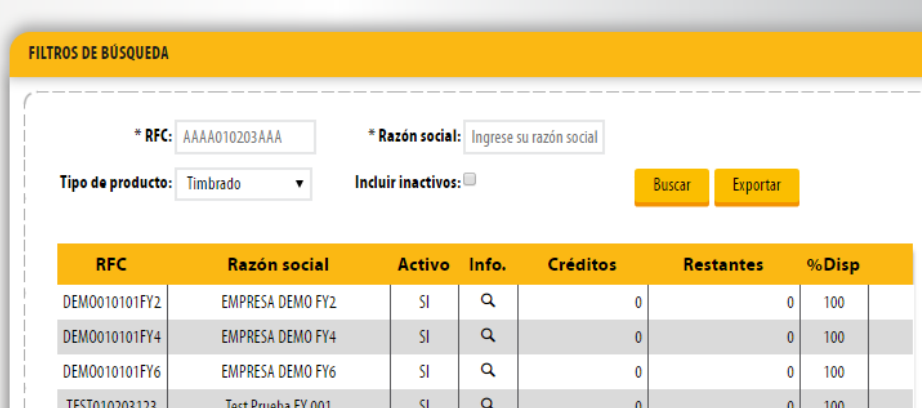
FILTROS DE BÚSQUEDA

* RFC: AAAA010203AAA

* Razón social: Ingrese su razón social

Tipo de producto: Timbrado

Incluir inactivos:

Buscar

Exportar

| RFC | Razón social | Activo | Info. | Créditos | Restantes | %Disp |
|---|---|---|---|---|---|---|
| DEMO010101FY2 | EMPRESA DEMO FY2 | SI | | 0 | 0 | 100 |
| DEMO010101FY4 | EMPRESA DEMO FY4 | SI | | 0 | 0 | 100 |
| DEMO010101FY6 | EMPRESA DEMO FY6 | SI | | 0 | 0 | 100 |
| TEST010203123 | Test Prueba FY 001 | SI | | 0 | 0 | 100 |